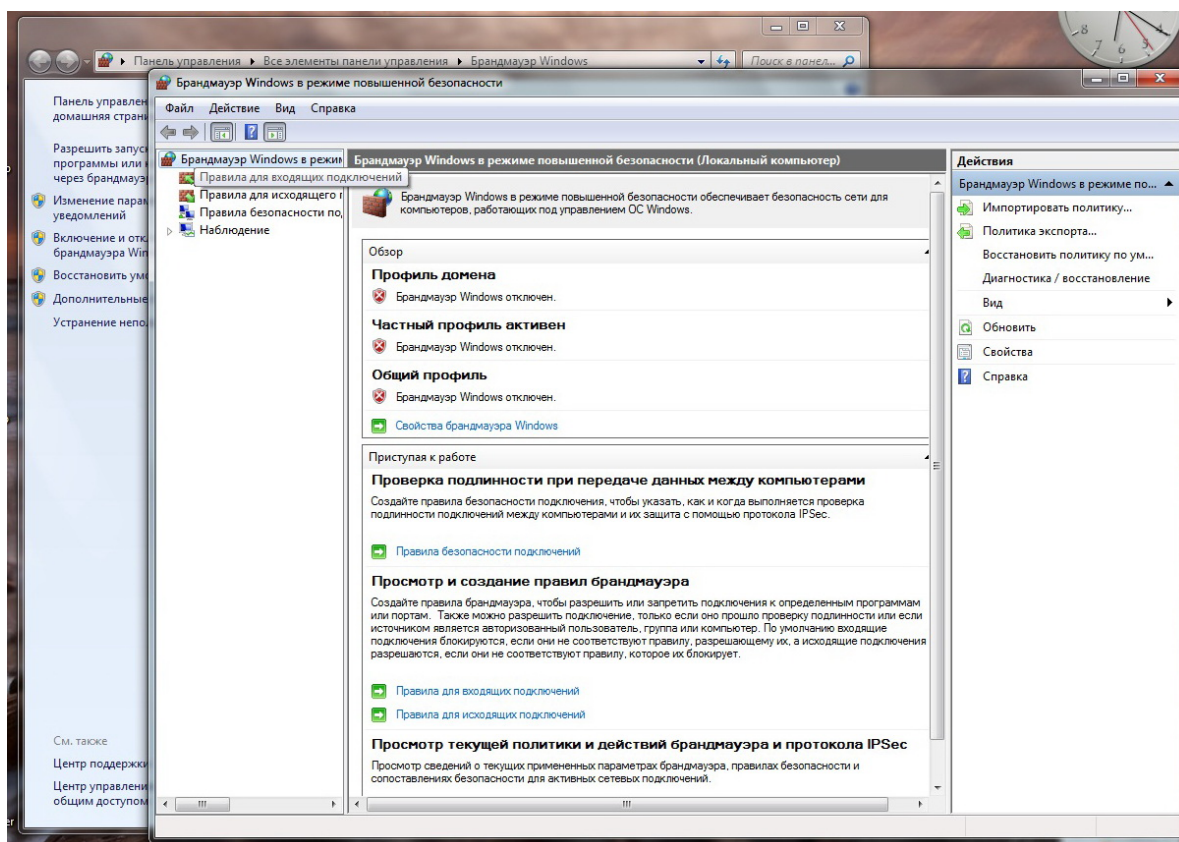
Панель управления ▸ Все элементы панели управления ▸ Брандмауэр Windows

Поиск в панел...

Панель управлен домашняя страни

Разрешить запус программы или к через брандмауэ

Изменение парам уведомлений

Включение и отк брандмауэра Win

Восстановить ум

Дополнительные

Устранение непо

См. также

Центр поддержк

Центр управлени общим доступом

Брандмауэр Windows в режиме повышенной безопасности

Файл Действие Вид Справка

Брандмауэр Windows в режим

Правила для входящих подключений

Правила для исходящего г

Правила безопасности по

Наблюдение

Брандмауэр Windows в режиме повышенной безопасности (Локальный компьютер)

Брандмауэр Windows в режиме повышенной безопасности обеспечивает безопасность сети для компьютеров, работающих под управлением ОС Windows.

Обзор

Профиль домена

Брандмауэр Windows отключен.

Частный профиль активен

Брандмауэр Windows отключен.

Общий профиль

Брандмауэр Windows отключен.

Свойства брандмауэра Windows

Приступая к работе

Проверка подлинности при передаче данных между компьютерами

Создайте правила безопасности подключения, чтобы указать, как и когда выполняется проверка подлинности подключений между компьютерами и их защита с помощью протокола IPSec.

Правила безопасности подключений

Просмотр и создание правил брандмауэра

Создайте правила брандмауэра, чтобы разрешить или запретить подключения к определенным программам или портам. Также можно разрешить подключение, только если оно прошло проверку подлинности или если источником является авторизованный пользователь, группа или компьютер. По умолчанию входящие подключения блокируются, если они не соответствуют правилу, разрешающему их, а исходящие подключения разрешаются, если они не соответствуют правилу, которое их блокирует.

Правила для входящих подключений

Правила для исходящих подключений

Просмотр текущей политики и действий брандмауэра и протокола IPSec

Просмотр сведений о текущих примененных параметрах брандмауэра, правилах безопасности и сопоставлениях безопасности для активных сетевых подключений.

Действия

Брандмауэр Windows в режиме по...

Импортировать политику...

Политика экспорта...

Восстановить политику по ум...

Диагностика / восстановление

Вид

Обновить

Свойства

Справка